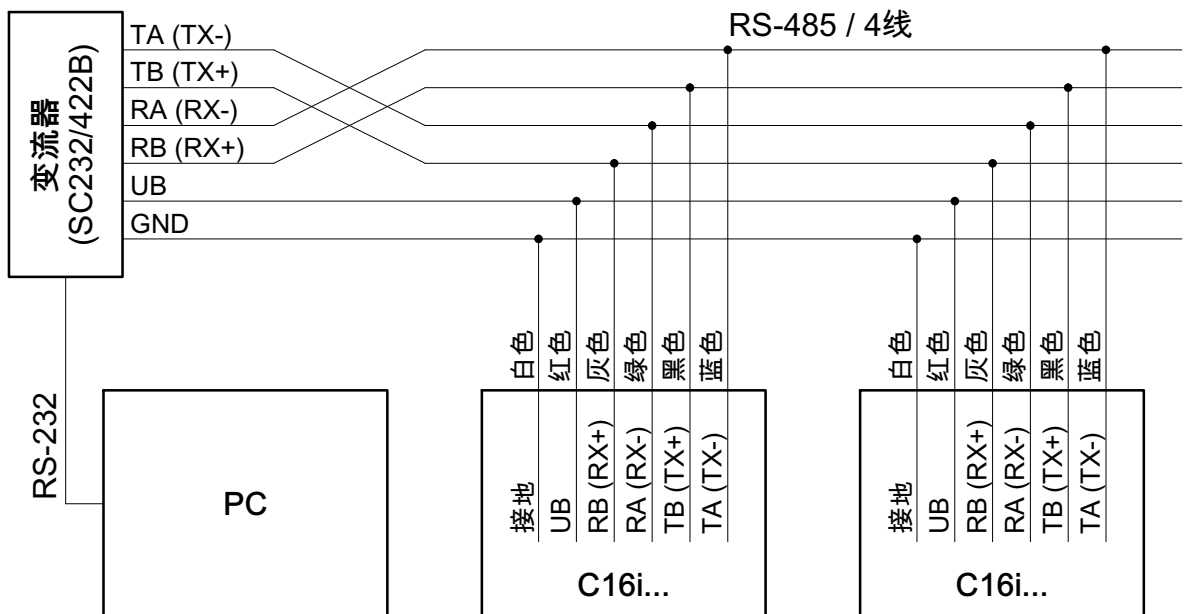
变流器
(SC232/422B)

TA (TX-)
TB (TX+)
RA (RX-)
RB (RX+)
UB
GND

RS-485 / 4线

RS-232

PC

白色 红色 灰色 绿色 黑色 蓝色

接地 UB RB (RX+) RA (RX-) TB (TX+) TA (TX-)

C16i...

白色 红色 灰色 绿色 黑色 蓝色

接地 UB RB (RX+) RA (RX-) TB (TX+) TA (TX-)

C16i...